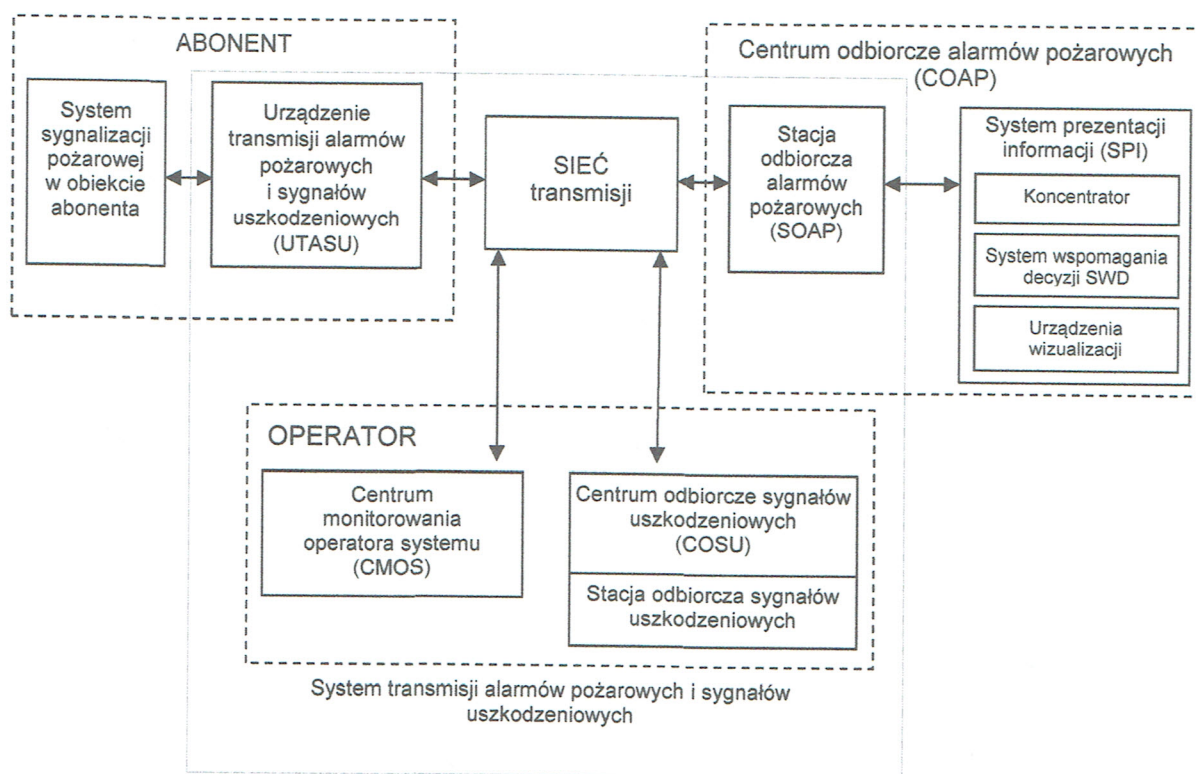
ABONENT

System sygnalizacji pożarowej w obiekcie abonenta

Urządzenie transmisji alarmów pożarowych i sygnałów uszkodzeniowych (UTASU)

SIEĆ transmisji

Centrum odbiorcze alarmów pożarowych (COAP)

Stacja odbiorcza alarmów pożarowych (SOAP)

System prezentacji informacji (SPI)

Koncentrator

System wspomagania decyzji SWD

Urządzenia wizualizacji

OPERATOR

Centrum monitorowania operatora systemu (CMOS)

Centrum odbiorcze sygnałów uszkodzeniowych (COSU)

Stacja odbiorcza sygnałów uszkodzeniowych

System transmisji alarmów pożarowych i sygnałów uszkodzeniowych